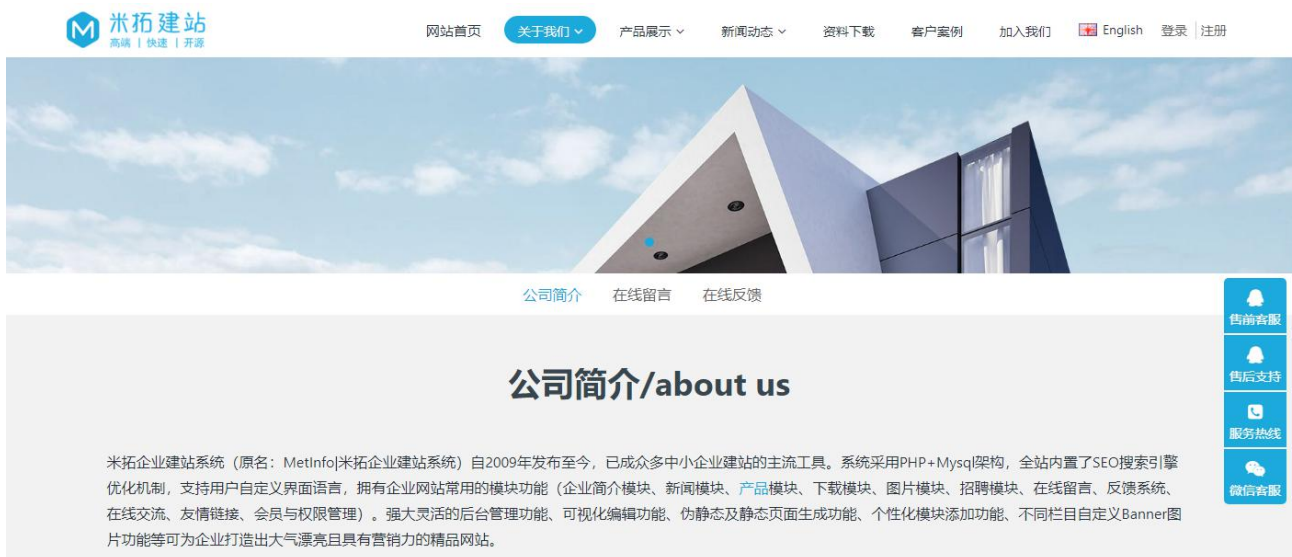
米拓建站
高端 | 快速 | 开源

网站首页 关于我们 产品展示 新闻动态 资料下载 客户案例 加入我们 English 登录 注册

公司简介 在线留言 在线反馈

售前客服
售后支持
服务热线
微信客服

公司简介/about us

米拓企业建站系统（原名：MetInfo|米拓企业建站系统）自2009年发布至今，已成众多中小企业建站的主流工具。系统采用PHP+Mysql架构，全站内置了SEO搜索引擎优化机制，支持用户自定义界面语言，拥有企业网站常用的模块功能（企业简介模块、新闻模块、产品模块、下载模块、图片模块、招聘模块、在线留言、反馈系统、在线交流、友情链接、会员与权限管理）。强大灵活的后台管理功能、可视化编辑功能、伪静态及静态页面生成功能、个性化模块添加功能、不同栏目自定义Banner图片功能等可为企业打造出大气漂亮且具有营销力的精品网站。